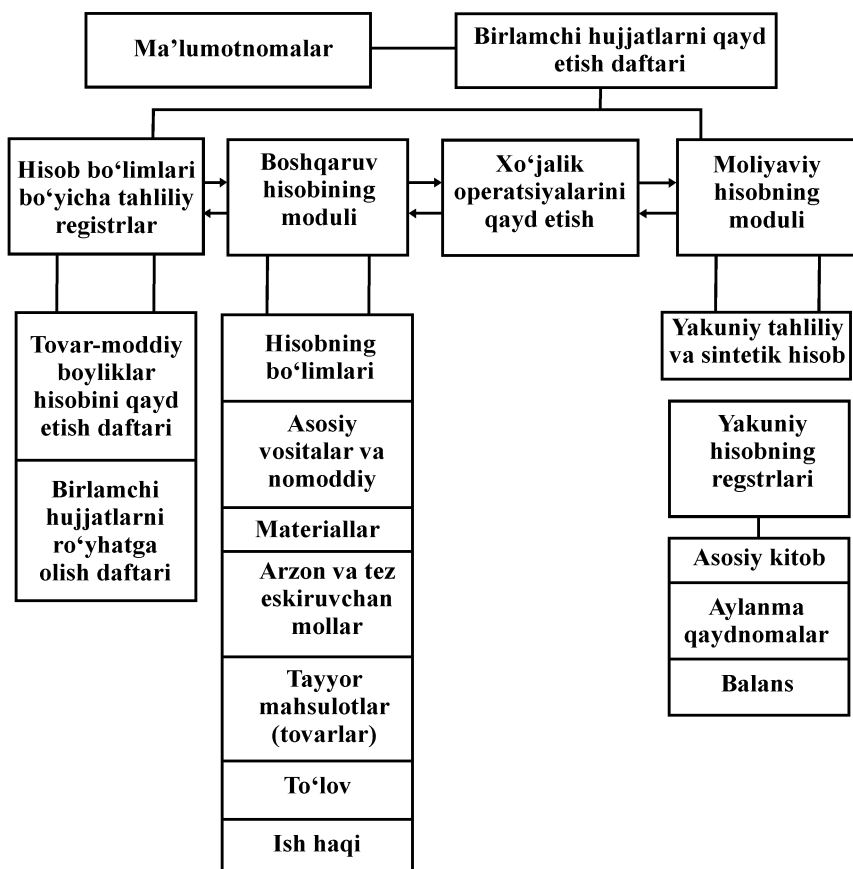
Ma’lumotnomalar

Birlamchi hujjatlarni qayd etish daftari

Hisob bo‘limlari bo‘yicha tahliliy registrlar

Boshqaruv hisobining moduli

Xo‘jalik operatsiyalarini qayd etish

Moliyaviy hisobning moduli

Tovar-moddiy boyliklar hisobini qayd etish daftari

Birlamchi hujjatlarni ro‘yhatga olish daftari

Hisobning bo‘limlari

Asosiy vositalar va nomoddiy

Materiallar

Arzon va tez eskiruvchan mollar

Tayyor mahsulotlar (tovarlar)

To‘lov

Ish haqi

Yakuniy tahliliy va sintetik hisob

Yakuniy hisobning regstrlari

Asosiy kitob

Aylanma qaydnomalar

Balans